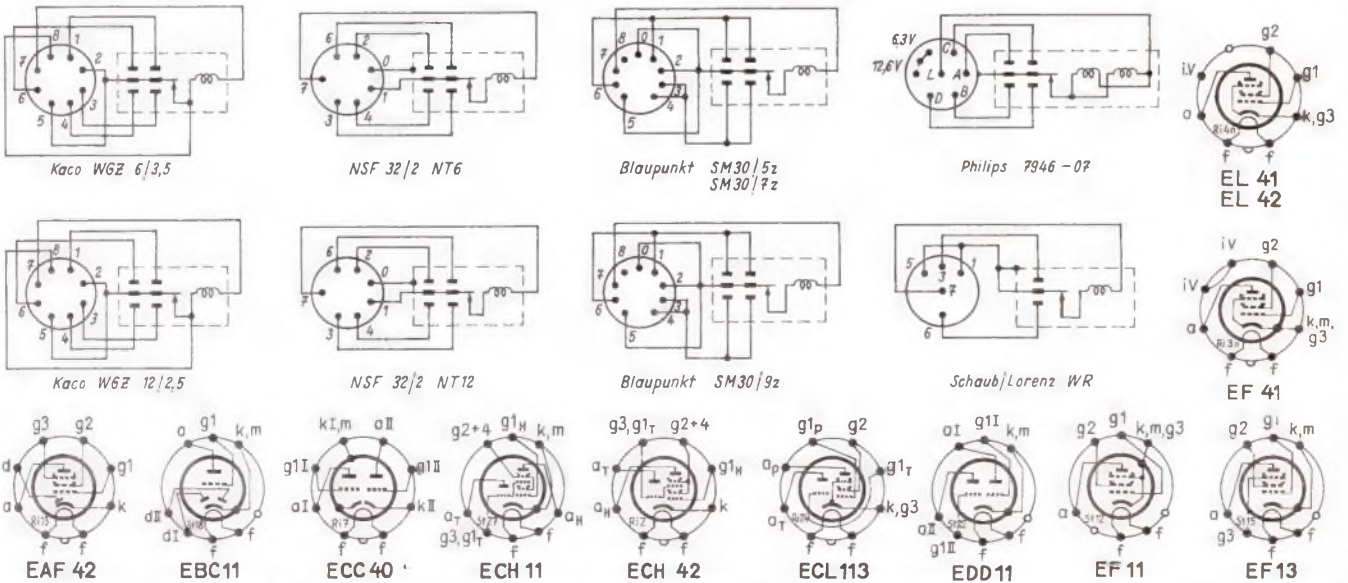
8 1 7 2 6 3 5 4

Kaco WGZ 6/3,5

6 2 7 0 1 3 4

NSF 32/2 NT6

8 0 1 7 2 6 3 4 5

Blaupunkt SM30/5z SM30/7z

6,3V 12,6V C L A D B

Philips 7946 – 07

g2 iV g1 k,g3 o Ri4n f f

EL 41 EL 42

8 1 7 2 6 3 5 4

Kaco WGZ 12/2,5

6 2 7 0 1 3 4

NSF 32/2 NT12

8 0 1 7 2 6 3 4 5

Blaupunkt SM30/9z

5 3 1 7 6

Schaub/Lorenz WR

iV g2 iV g1 k,m, g3 a Ri3n f f

EF 41

g3 g2 d g1 a k Ri15 f f

EAF 42

a g1 k,m dII dI Ri8 f f

EBC11

kI,m aII g1I g1II aI kII Ri7 f f

ECC 40

g2+4 g1H k,m aT aH g3, g1T St27 f f

ECH 11

g3, g1T g2+4 aT g1H aH k Ri2 f f

ECH 42

g1P g2 aP g1T aT k,g3 Ri24 f f

ECL113

aI g1I k,m aII g1II St25 f

EDD11

g2 g1 k,m,g3 a St12 f f

EF 11

g2 g1 k,m a g3 St15 f f

EF13